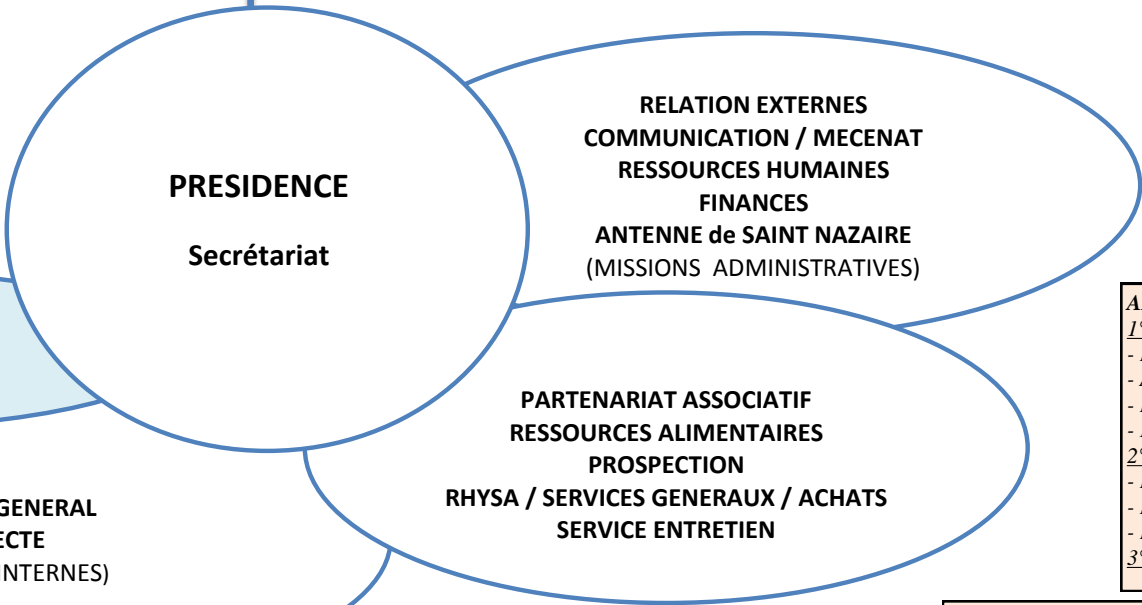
PRESIDENCE

Secrétariat

RELATION EXTERNES
COMMUNICATION / MECENAT
RESSOURCES HUMAINES
FINANCES
ANTENNE de SAINT NAZAIRE
(MISSIONS ADMINISTRATIVES)

PARTENARIAT ASSOCIATIF
RESSOURCES ALIMENTAIRES
PROSPECTION
RHYSA / SERVICES GENERAUX / ACHATS
SERVICE ENTRETIEN

GENERAL
ECTE
NTERNES)

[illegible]